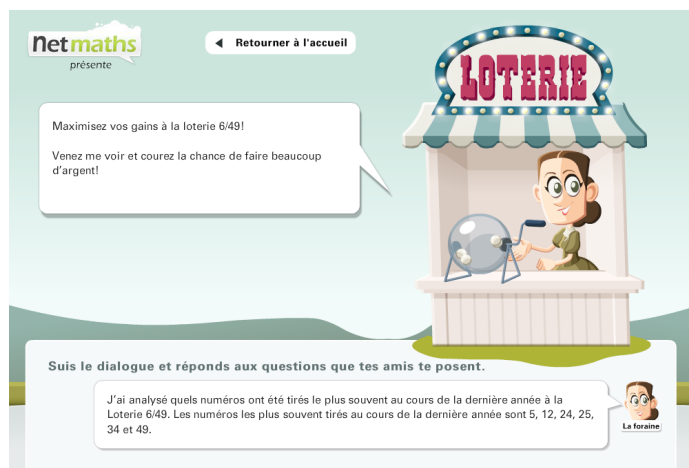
netmaths
présente

Retourner à l'accueil

LOTERIE

Maximisez vos gains à la loterie 6/49!

Venez me voir et courez la chance de faire beaucoup d'argent!

Suis le dialogue et réponds aux questions que tes amis te posent.

J'ai analysé quels numéros ont été tirés le plus souvent au cours de la dernière année à la Loterie 6/49. Les numéros les plus souvent tirés au cours de la dernière année sont 5, 12, 24, 25, 34 et 49.

La foraine